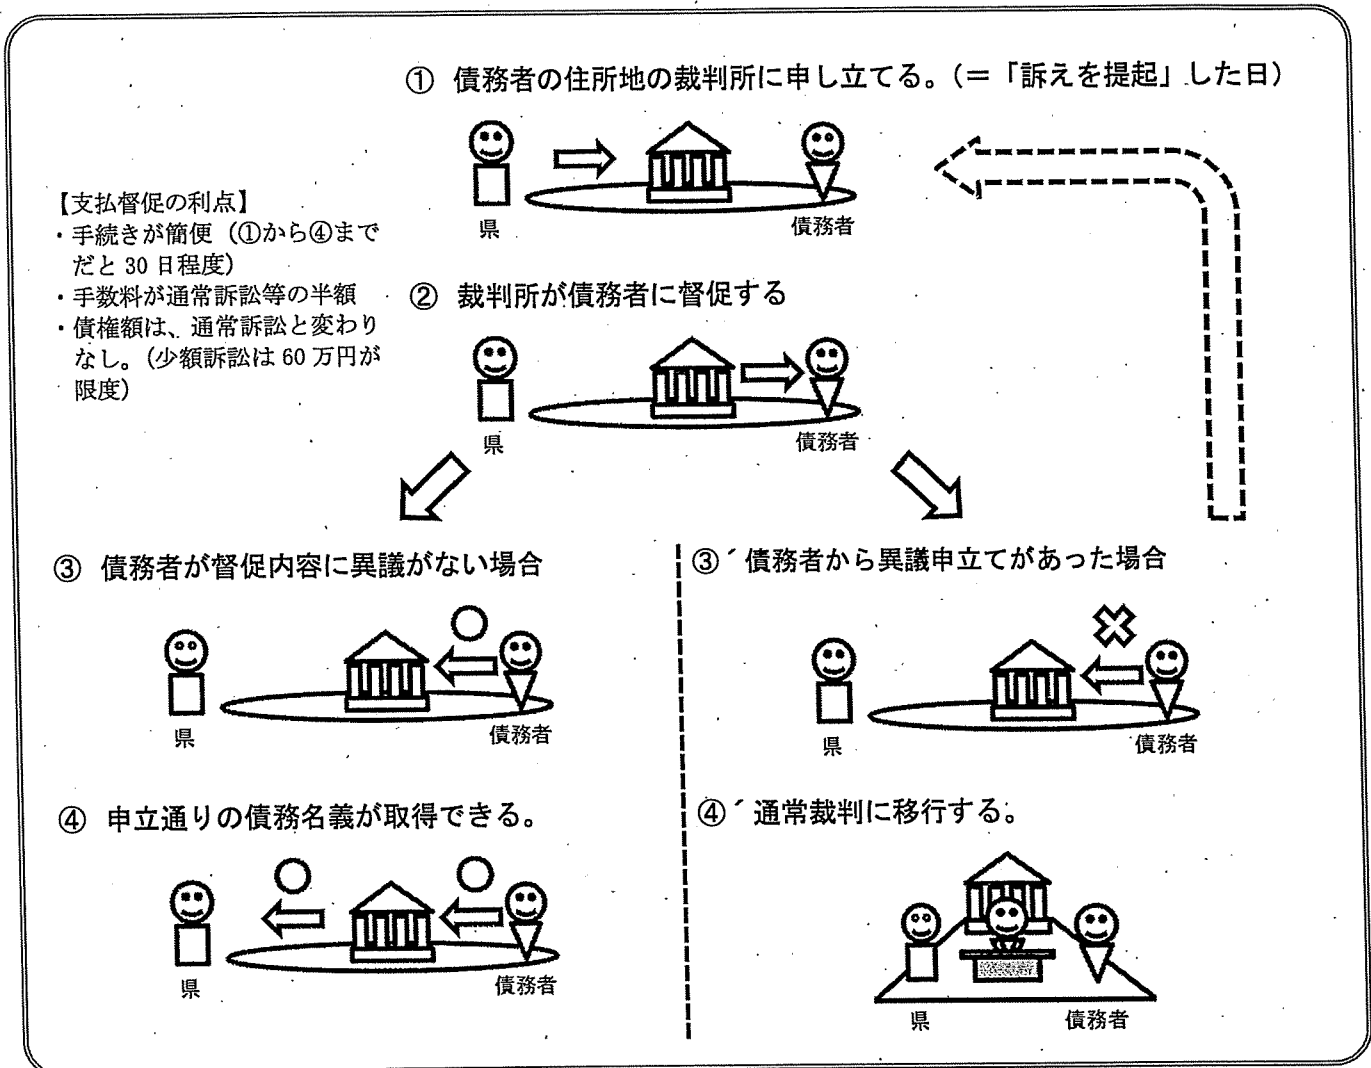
① 債務者の住所地の裁判所に申し立てる。（＝「訴えを提起」した日）

県　債務者

【支払督促の利点】
・手続きが簡便（①から④までだと 30 日程度）
・手数料が通常訴訟等の半額
・債権額は、通常訴訟と変わりなし。（少額訴訟は 60 万円が限度）

② 裁判所が債務者に督促する

県　債務者

③ 債務者が督促内容に異議がない場合

県　債務者

④ 申立通りの債務名義が取得できる。

県　債務者

③´債務者から異議申立てがあった場合

県　債務者

④´通常裁判に移行する。

県　債務者